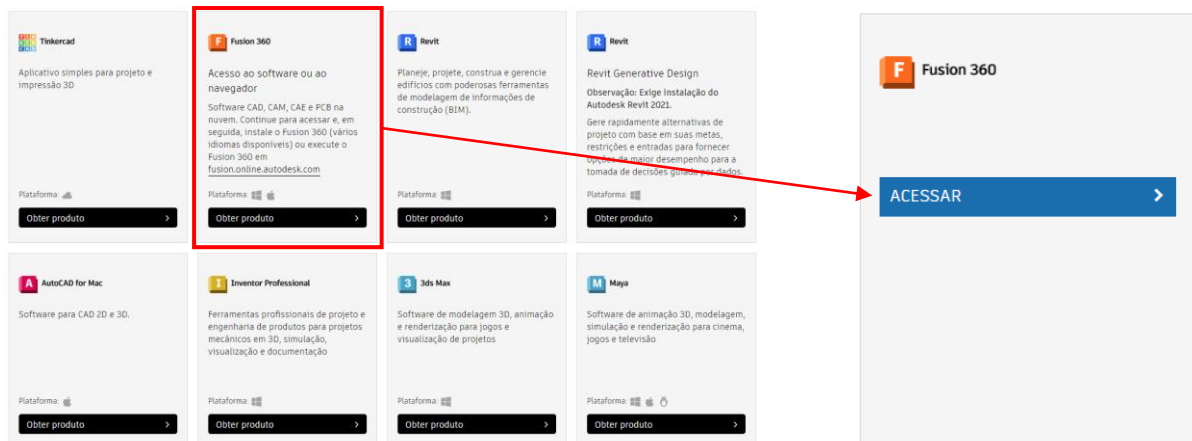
TIN KER CAD Tinkercad

Aplicativo simples para projeto e impressão 3D

Plataforma:

Obter produto

F Fusion 360

Acesso ao software ou ao navegador

Software CAD, CAM, CAE e PCB na nuvem. Continue para acessar e, em seguida, instale o Fusion 360 (vários idiomas disponíveis) ou execute o Fusion 360 em fusion.online.autodesk.com

Plataforma:

Obter produto

R Revit

Planeje, projete, construa e gerencie edifícios com poderosas ferramentas de modelagem de informações de construção (BIM).

Plataforma:

Obter produto

R Revit

Revit Generative Design

Observação: Exige instalação do Autodesk Revit 2021.

Gere rapidamente alternativas de projeto com base em suas metas, restrições e entradas para fornecer opções de maior desempenho para a tomada de decisões guiada por dados.

Plataforma:

Obter produto

A AutoCAD for Mac

Software para CAD 2D e 3D.

Plataforma:

Obter produto

I Inventor Professional

Ferramentas profissionais de projeto e engenharia de produtos para projetos mecânicos em 3D, simulação, visualização e documentação

Plataforma:

Obter produto

3 3ds Max

Software de modelagem 3D, animação e renderização para jogos e visualização de projetos

Plataforma:

Obter produto

M Maya

Software de animação 3D, modelagem, simulação e renderização para cinema, jogos e televisão

Plataforma:

Obter produto

F Fusion 360

ACESSAR